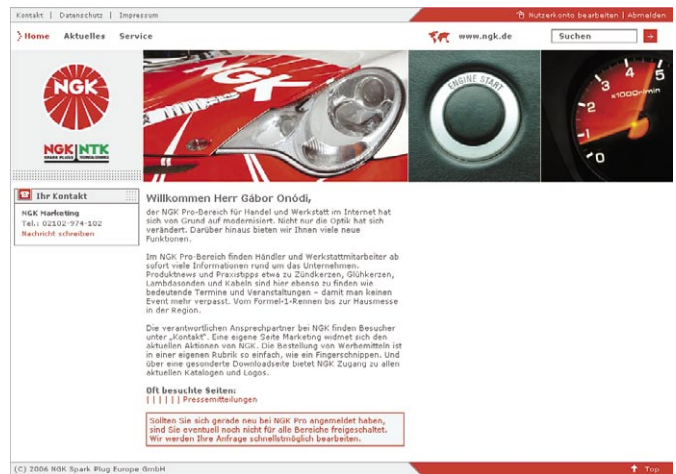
Kontakt | Datenschutz | Impressum

Nutzerkonto bearbeiten | Abmelden

Home Aktuelles Service

www.ngk.de

Suchen

NGK

ENGINE START

x1000r/min

NGK NTK

SPARK PLUGS TECHNICAL CERAMICS

Ihr Kontakt

NGK Marketing
Tel.: 02102-974-102
Nachricht schreiben

Willkommen Herr Gábor Onódi,

der NGK Pro-Bereich für Handel und Werkstatt im Internet hat sich von Grund auf modernisiert. Nicht nur die Optik hat sich verändert. Darüber hinaus bieten wir Ihnen viele neue Funktionen.

Im NGK Pro-Bereich finden Händler und Werkstattmitarbeiter ab sofort viele Informationen rund um das Unternehmen. Produktnews und Praxistipps etwa zu Zündkerzen, Glühkerzen, Lambdasonden und Kabeln sind hier ebenso zu finden wie bedeutende Termine und Veranstaltungen – damit man keinen Event mehr verpasst. Vom Formel-1-Rennen bis zur Hausmesse in der Region.

Die verantwortlichen Ansprechpartner bei NGK finden Besucher unter „Kontakt". Eine eigene Seite Marketing widmet sich den aktuellen Aktionen von NGK. Die Bestellung von Werbemitteln ist in einer eigenen Rubrik so einfach, wie ein Fingerschnippen. Und über eine gesonderte Downloadseite bietet NGK Zugang zu allen aktuellen Katalogen und Logos.

Oft besuchte Seiten:
| | | | | | Pressemitteilungen

Sollten Sie sich gerade neu bei NGK Pro angemeldet haben, sind Sie eventuell noch nicht für alle Bereiche freigeschaltet. Wir werden Ihre Anfrage schnellstmöglich bearbeiten.

(C) 2006 NGK Spark Plug Europe GmbH

Top